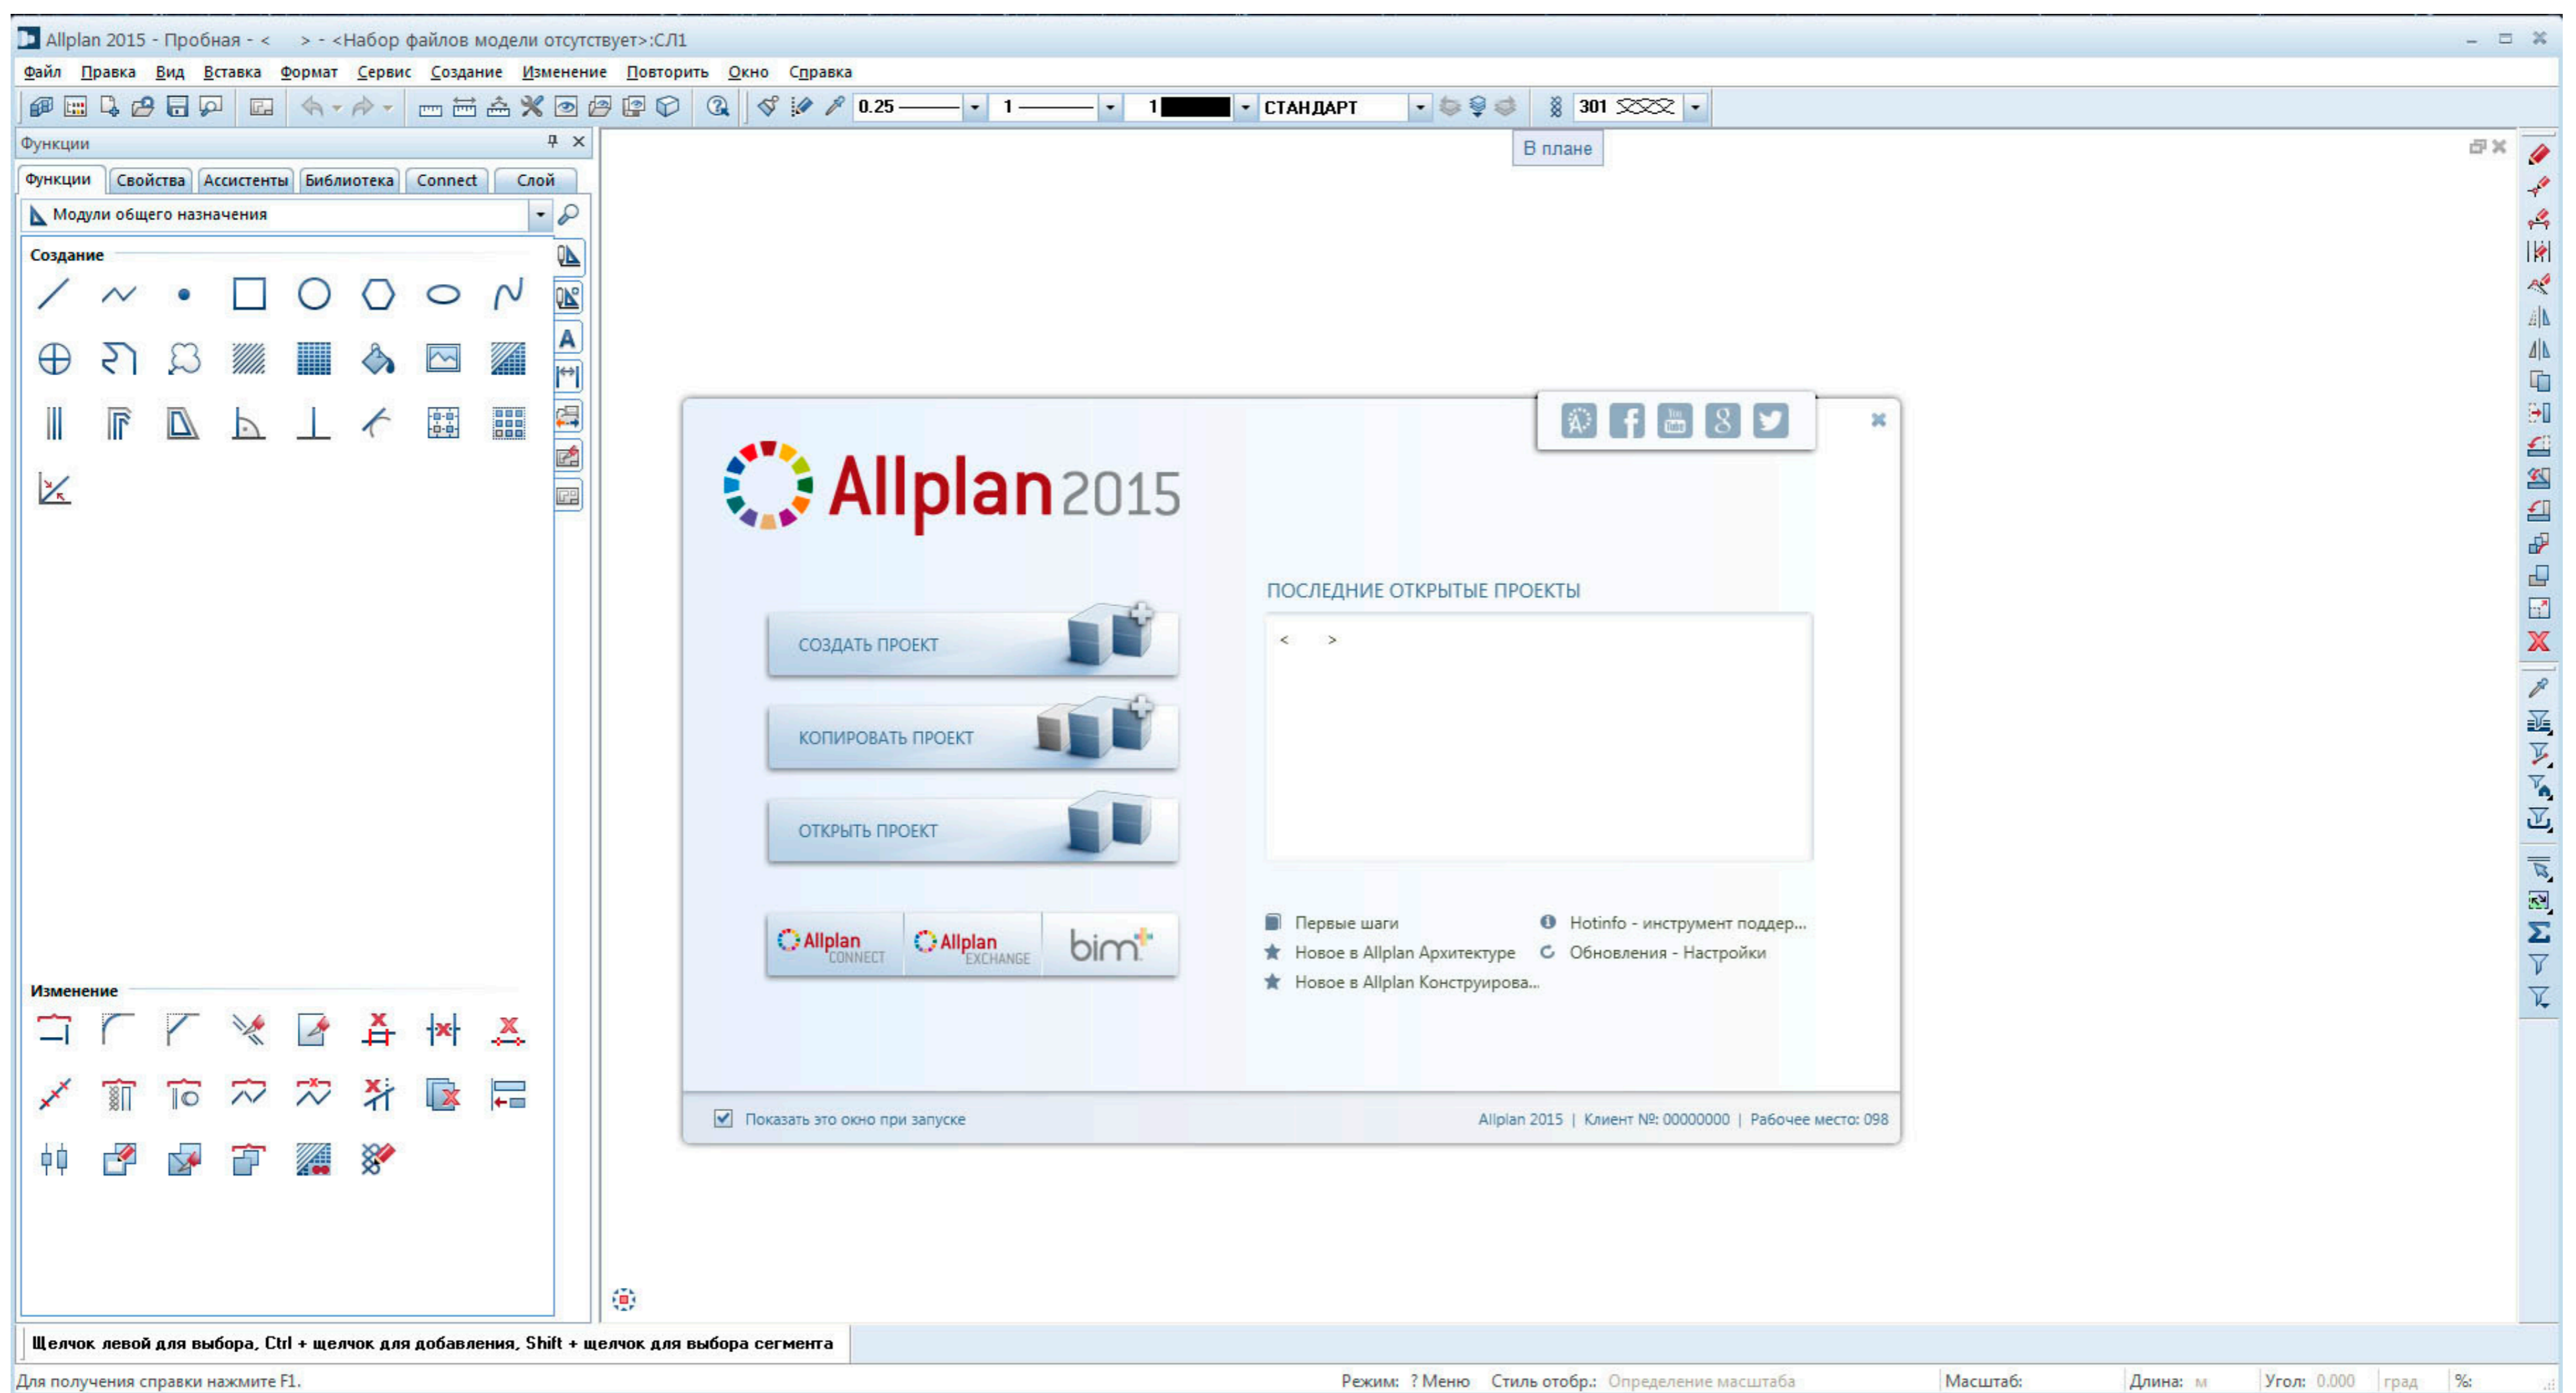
Allplan 2015 - Пробная - < > - <Набор файлов модели отсутствует>:СЛ1

Файл Правка Вид Вставка Формат Сервис Создание Изменение Повторить Окно Справка

0.25 1 1 СТАНДАРТ 301

Функции

Функции Свойства Ассистенты Библиотека Connect Слой

Модули общего назначения

Создание

Изменение

В плане

Allplan 2015

СОЗДАТЬ ПРОЕКТ

КОПИРОВАТЬ ПРОЕКТ

ОТКРЫТЬ ПРОЕКТ

Allplan CONNECT Allplan EXCHANGE bim+

ПОСЛЕДНИЕ ОТКРЫТЫЕ ПРОЕКТЫ

< >

Первые шаги
Новое в Allplan Архитектуре
Новое в Allplan Конструирова...
Hotinfo - инструмент поддер...
Обновления - Настройки

Показать это окно при запуске

Allplan 2015 | Клиент №: 00000000 | Рабочее место: 098

Щелчок левой для выбора, Ctrl + щелчок для добавления, Shift + щелчок для выбора сегмента

Для получения справки нажмите F1.

Режим: ? Меню Стиль отобр.: Определение масштаба Масштаб: Длина: м Угол: 0.000 град %: